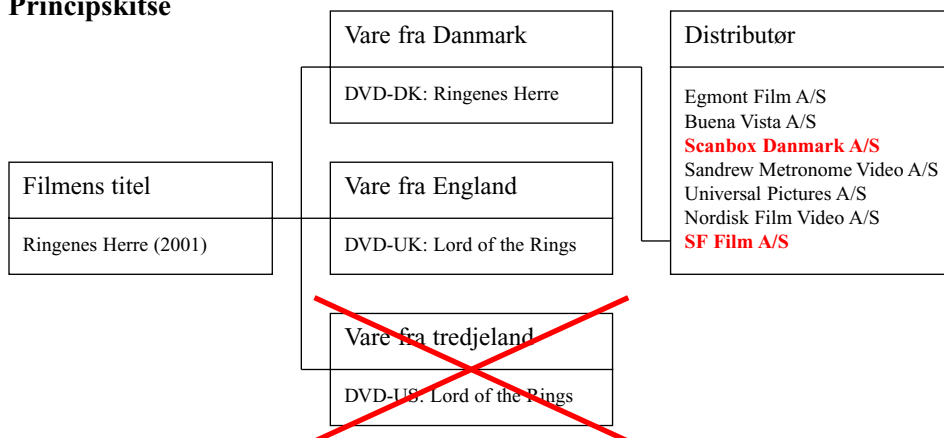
Principskitse

Vare fra Danmark

DVD-DK: Ringenes Herre

Distributør

Egmont Film A/S
Buena Vista A/S
Scanbox Danmark A/S
Sandrew Metronome Video A/S
Universal Pictures A/S
Nordisk Film Video A/S
SF Film A/S

Filmens titel

Ringenes Herre (2001)

Vare fra England

DVD-UK: Lord of the Rings

Vare fra tredjeland

DVD-US: Lord of the Rings